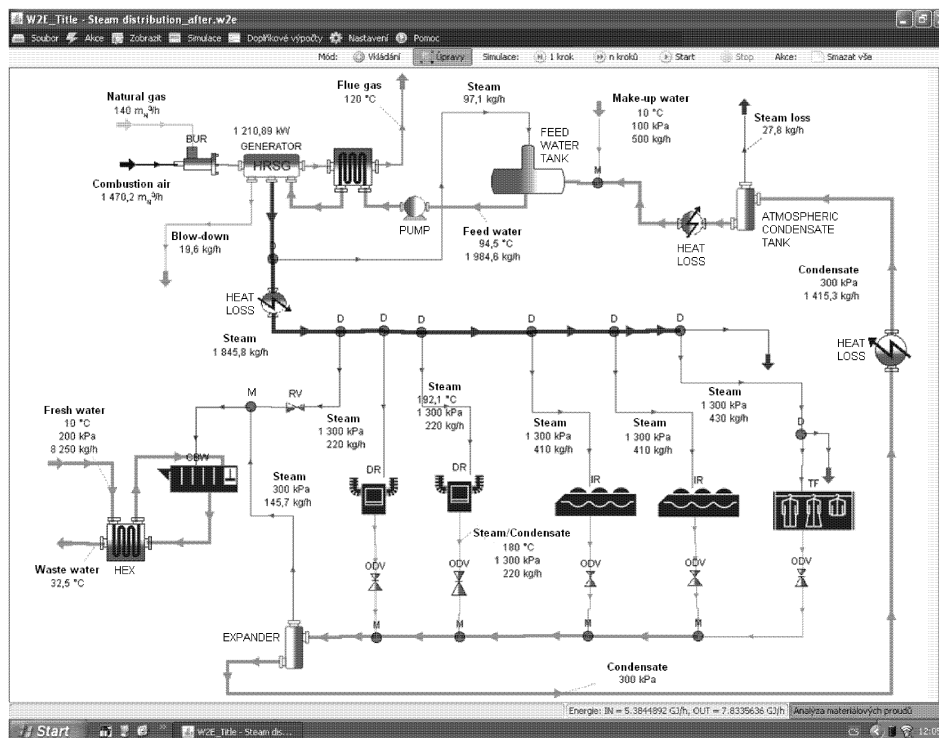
W2E_Title - Steam distribution_after.w2e

Soubor Akce Zobrazit Simulace Doplňkové výpočty Nastavení Pomoc

Mód: Vkládání Úpravy Simulace: 1 krok n kroků Start Stop Akce: Smazat vše

Natural gas
140 $m_N^3/h$

BUR

Combustion air
1 470,2 $m_N^3/h$

1 210,89 kW
GENERATOR
HRSG

Flue gas
120 °C

Steam
97,1 kg/h

FEED WATER TANK

Make-up water
10 °C
100 kPa
500 kg/h

M

Steam loss
27,8 kg/h

PUMP

Feed water
94,5 °C
1 984,6 kg/h

HEAT LOSS

ATMOSPHERIC CONDENSATE TANK

Blow-down
19,6 kg/h

Condensate
300 kPa
1 415,3 kg/h

HEAT LOSS

Steam
1 845,8 kg/h

D D D D D D

HEAT LOSS

Steam
1 300 kPa
430 kg/h

Fresh water
10 °C
200 kPa
8 250 kg/h

M

RV

Steam
1 300 kPa
220 kg/h

Steam
192,1 °C
1 300 kPa
220 kg/h

Steam
1 300 kPa
410 kg/h

Steam
1 300 kPa
410 kg/h

D

CBW

Steam
300 kPa
145,7 kg/h

DR

DR

IR

IR

TF

Steam/Condensate
180 °C
1 300 kPa
220 kg/h

Waste water
32,5 °C

HEX

ODV ODV ODV ODV ODV

M M M M

EXPANDER

Condensate
300 kPa

Energie: IN = 5.3844892 GJ/h, OUT = 7.8335636 GJ/h

Analýza materiálových proudů

Start

W2E_Title - Steam dis...

12:05